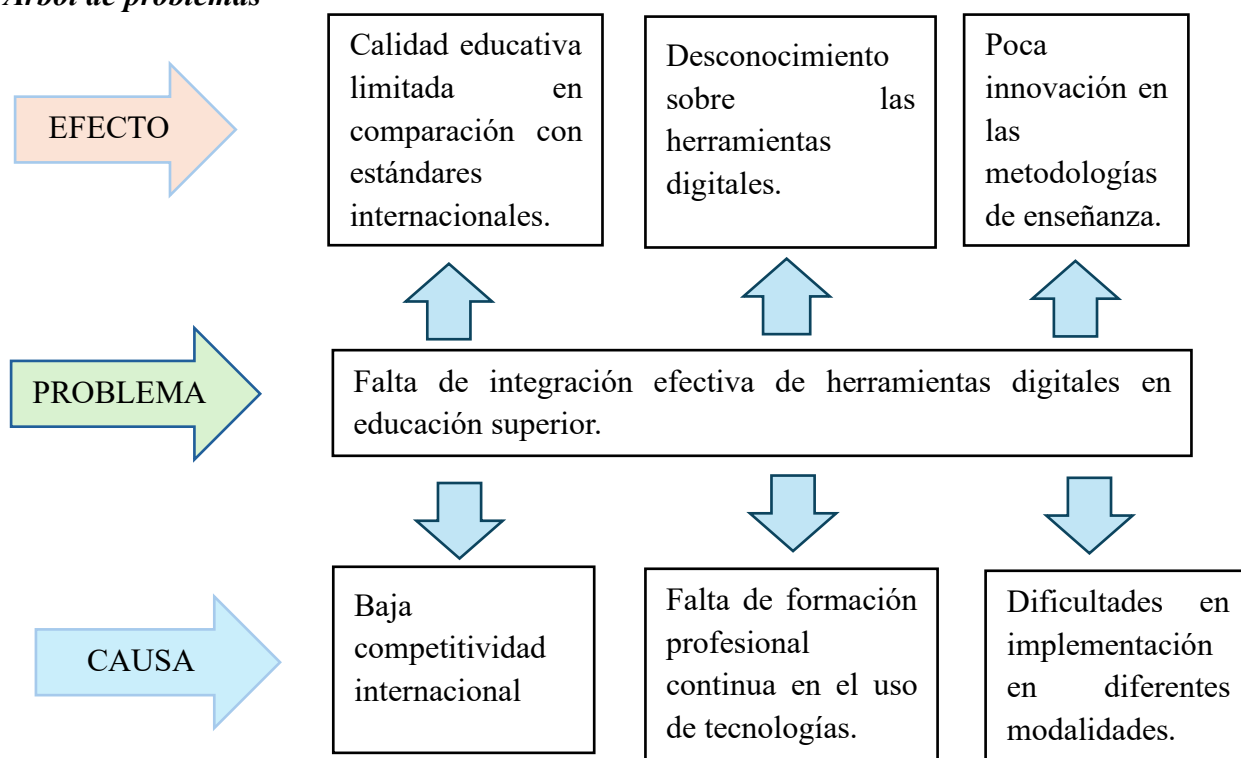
Árbol de problemas

EFECTO

Calidad educativa limitada en comparación con estándares internacionales.

Desconocimiento sobre las herramientas digitales.

Poca innovación en las metodologías de enseñanza.

PROBLEMA

Falta de integración efectiva de herramientas digitales en educación superior.

CAUSA

Baja competitividad internacional

Falta de formación profesional continua en el uso de tecnologías.

Dificultades en implementación en diferentes modalidades.